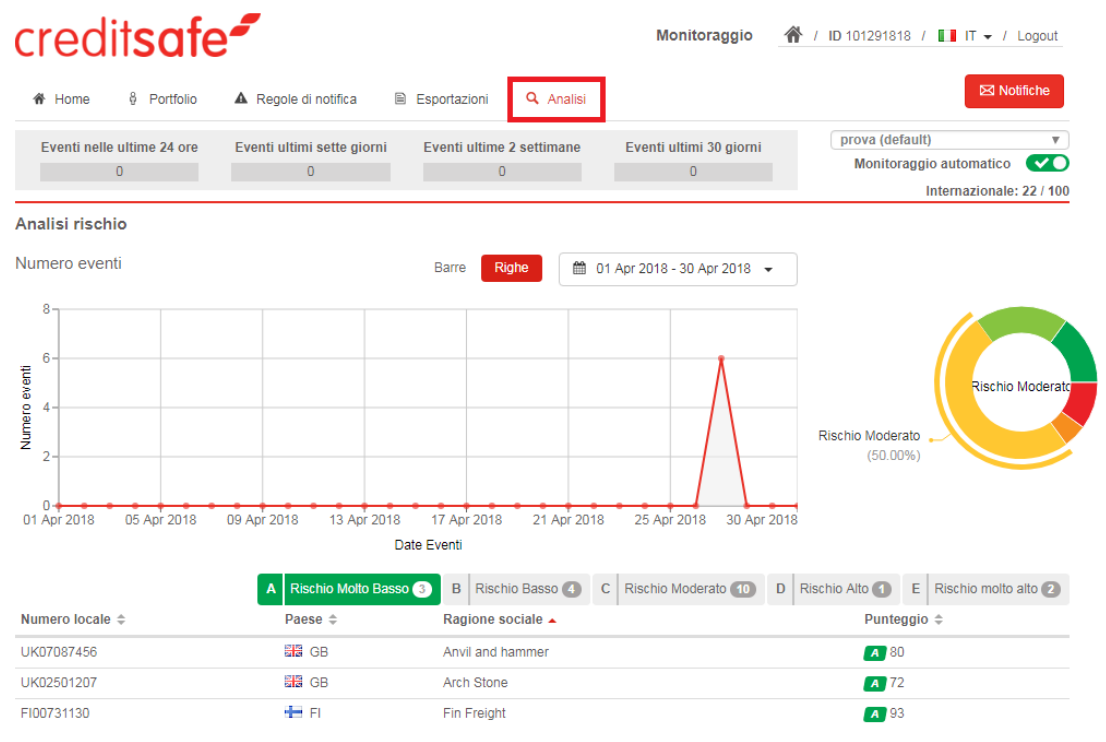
creditsafe

Monitoraggio / ID 101291818 / IT / Logout

Home Portfolio Regole di notifica Esportazioni Analisi

Notifiche

| Eventi nelle ultime 24 ore | Eventi ultimi sette giorni | Eventi ultime 2 settimane | Eventi ultimi 30 giorni |
|---|---|---|---|
| 0 | 0 | 0 | 0 |

prova (default)
Monitoraggio automatico
Internazionale: 22 / 100

Analisi rischio

Numero eventi

Barre Righe

01 Apr 2018 - 30 Apr 2018

8
6
4
2
0
Numero eventi
01 Apr 2018 05 Apr 2018 09 Apr 2018 13 Apr 2018 17 Apr 2018 21 Apr 2018 25 Apr 2018 30 Apr 2018
Date Eventi

Rischio Moderato
Rischio Moderato
(50.00%)

A Rischio Molto Basso 3 B Rischio Basso 4 C Rischio Moderato 10 D Rischio Alto 1 E Rischio molto alto 2

| Numero locale | Paese | Ragione sociale | Punteggio |
|---|---|---|---|
| UK07087456 | GB | Anvil and hammer | A 80 |
| UK02501207 | GB | Arch Stone | A 72 |
| FI00731130 | FI | Fin Freight | A 93 |